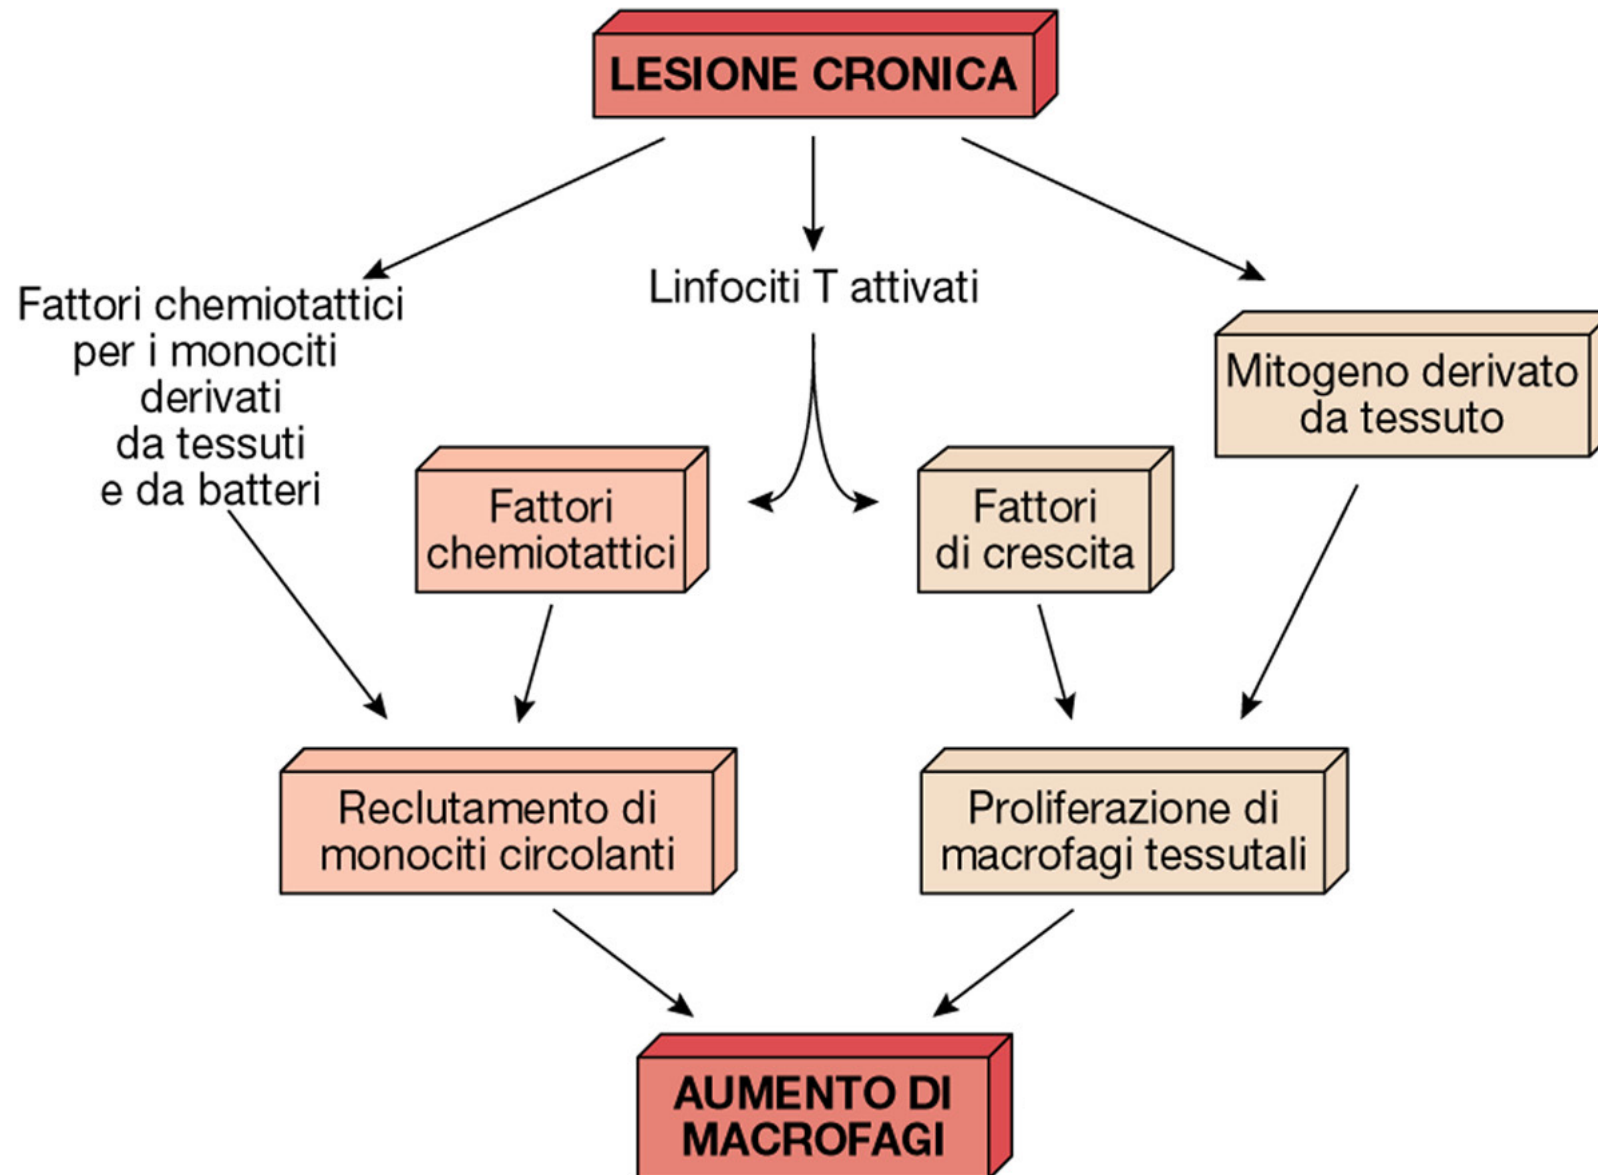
LESIONE CRONICA

Fattori chemiotattici per i monociti derivati da tessuti e da batteri

Linfociti T attivati

Mitogeno derivato da tessuto

Fattori chemiotattici

Fattori di crescita

Reclutamento di monociti circolanti

Proliferazione di macrofagi tessutali

AUMENTO DI MACROFAGI